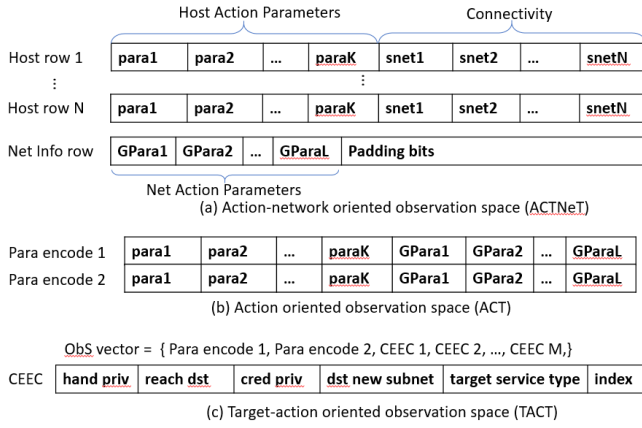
Host Action Parameters

Connectivity

| Host row 1 | para1 | para2 | ... | paraK | snet1 | snet2 | ... | snetN |
|---|---|---|---|---|---|---|---|---|
| ⋮ | | | | ⋮ | | | | |
| Host row N | para1 | para2 | ... | paraK | snet1 | snet2 | ... | snetN |

| Net Info row | GPara1 | GPara2 | ... | GParaL | Padding bits |
|---|---|---|---|---|---|

Net Action Parameters

(a) Action-network oriented observation space (ACTNeT)

| Para encode 1 | para1 | para2 | ... | paraK | GPara1 | GPara2 | ... | GParaL |
|---|---|---|---|---|---|---|---|---|
| Para encode 2 | para1 | para2 | ... | paraK | GPara1 | GPara2 | ... | GParaL |

(b) Action oriented observation space (ACT)

ObS vector = { Para encode 1, Para encode 2, CEEC 1, CEEC 2, ..., CEEC M,}

| CEEC | hand priv | reach dst | cred priv | dst new subnet | target service type | index |
|---|---|---|---|---|---|---|

(c) Target-action oriented observation space (TACT)